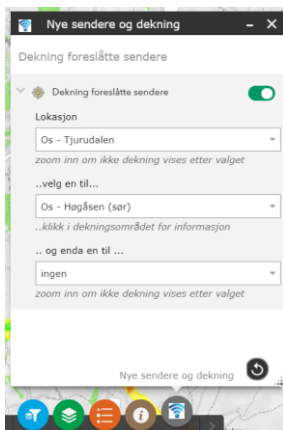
Nye sendere og dekning

Dekning foreslåtte sendere

Dekning foreslåtte sendere

Lokasjon

Os - Tjurudalen

zoom inn om ikke dekning vises etter valget

..velg en til...

Os - Høgåsen (sør)

..klikk i dekningsområdet for informasjon

.. og enda en til ...

ingen

zoom inn om ikke dekning vises etter valget

Nye sendere og dekning